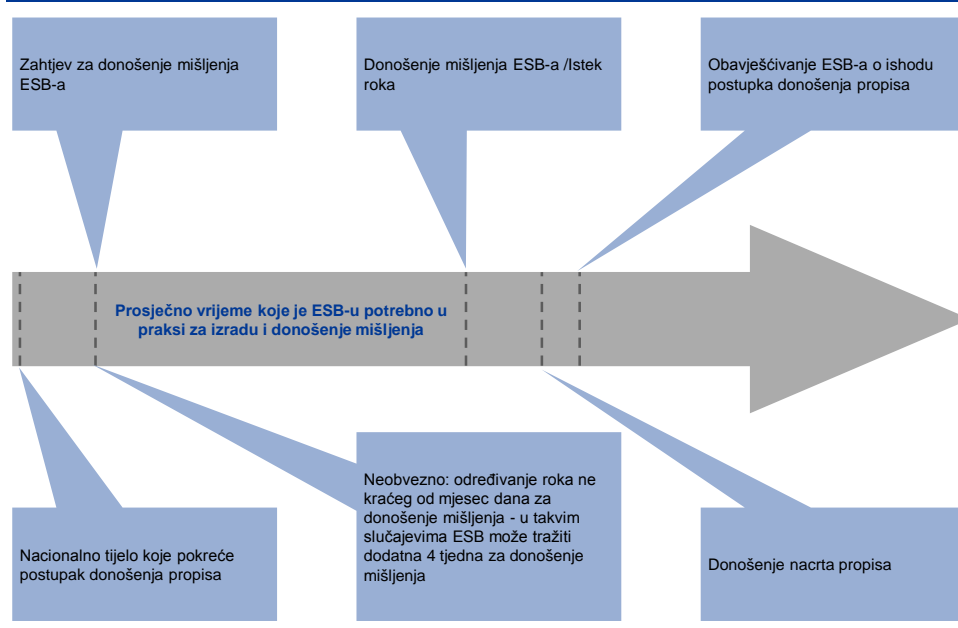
Zahtjev za donošenje mišljenja ESB-a

Donošenje mišljenja ESB-a /Istek roka

Obavješćivanje ESB-a o ishodu postupka donošenja propisa

Prosječno vrijeme koje je ESB-u potrebno u praksi za izradu i donošenje mišljenja

Nacionalno tijelo koje pokreće postupak donošenja propisa

Neobvezno: određivanje roka ne kraćeg od mjesec dana za donošenje mišljenja - u takvim slučajevima ESB može tražiti dodatna 4 tjedna za donošenje mišljenja

Donošenje nacrta propisa